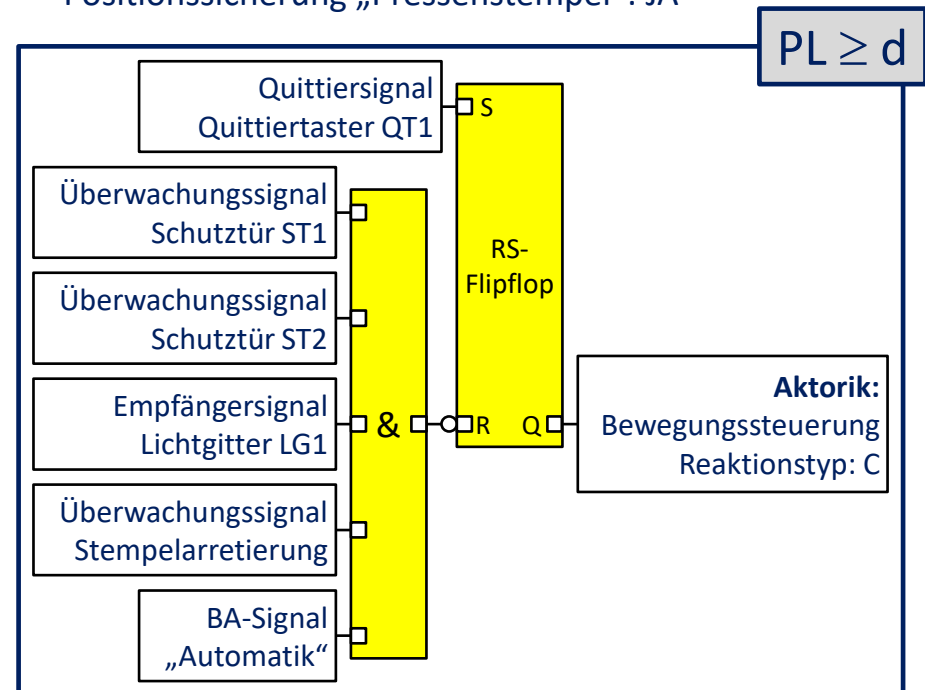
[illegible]

$PL \geq d$

Quittiersignal Quittiertaster QT1

S

Überwachungssignal Schutztür ST1

Überwachungssignal Schutztür ST2

Empfängersignal Lichtgitter LG1

Überwachungssignal Stempelarretierung

BA-Signal „Automatik“

&

RS-Flipflop

R

Q

**Aktorik:** Bewegungssteuerung Reaktionstyp: C